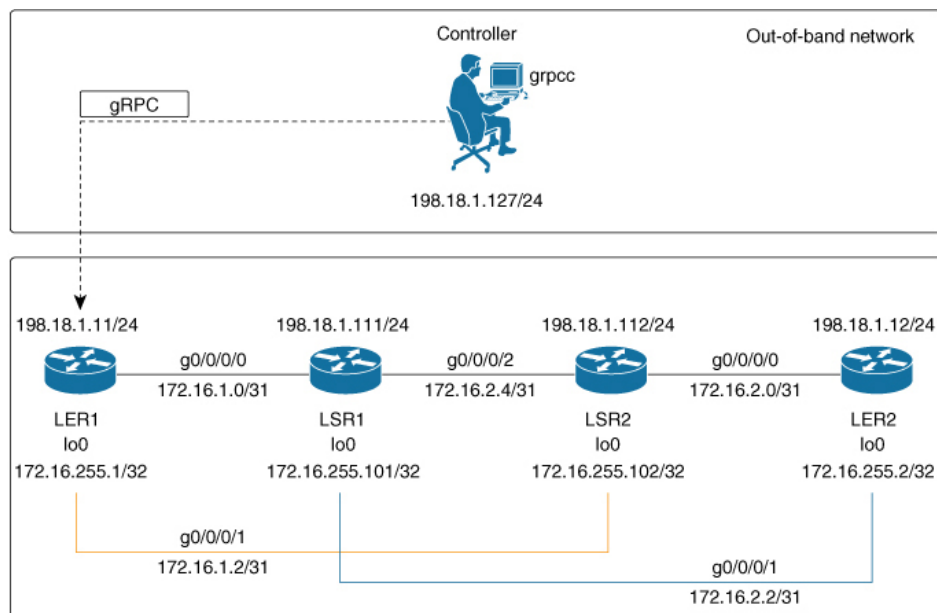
Controller

Out-of-band network

grpcc

gRPC

198.18.1.127/24

198.18.1.11/24

198.18.1.111/24

198.18.1.112/24

198.18.1.12/24

g0/0/0/0

172.16.1.0/31

g0/0/0/2

172.16.2.4/31

g0/0/0/0

172.16.2.0/31

LER1
lo0
172.16.255.1/32

LSR1
lo0
172.16.255.101/32

LSR2
lo0
172.16.255.102/32

LER2
lo0
172.16.255.2/32

g0/0/0/1

172.16.1.2/31

g0/0/0/1

172.16.2.2/31